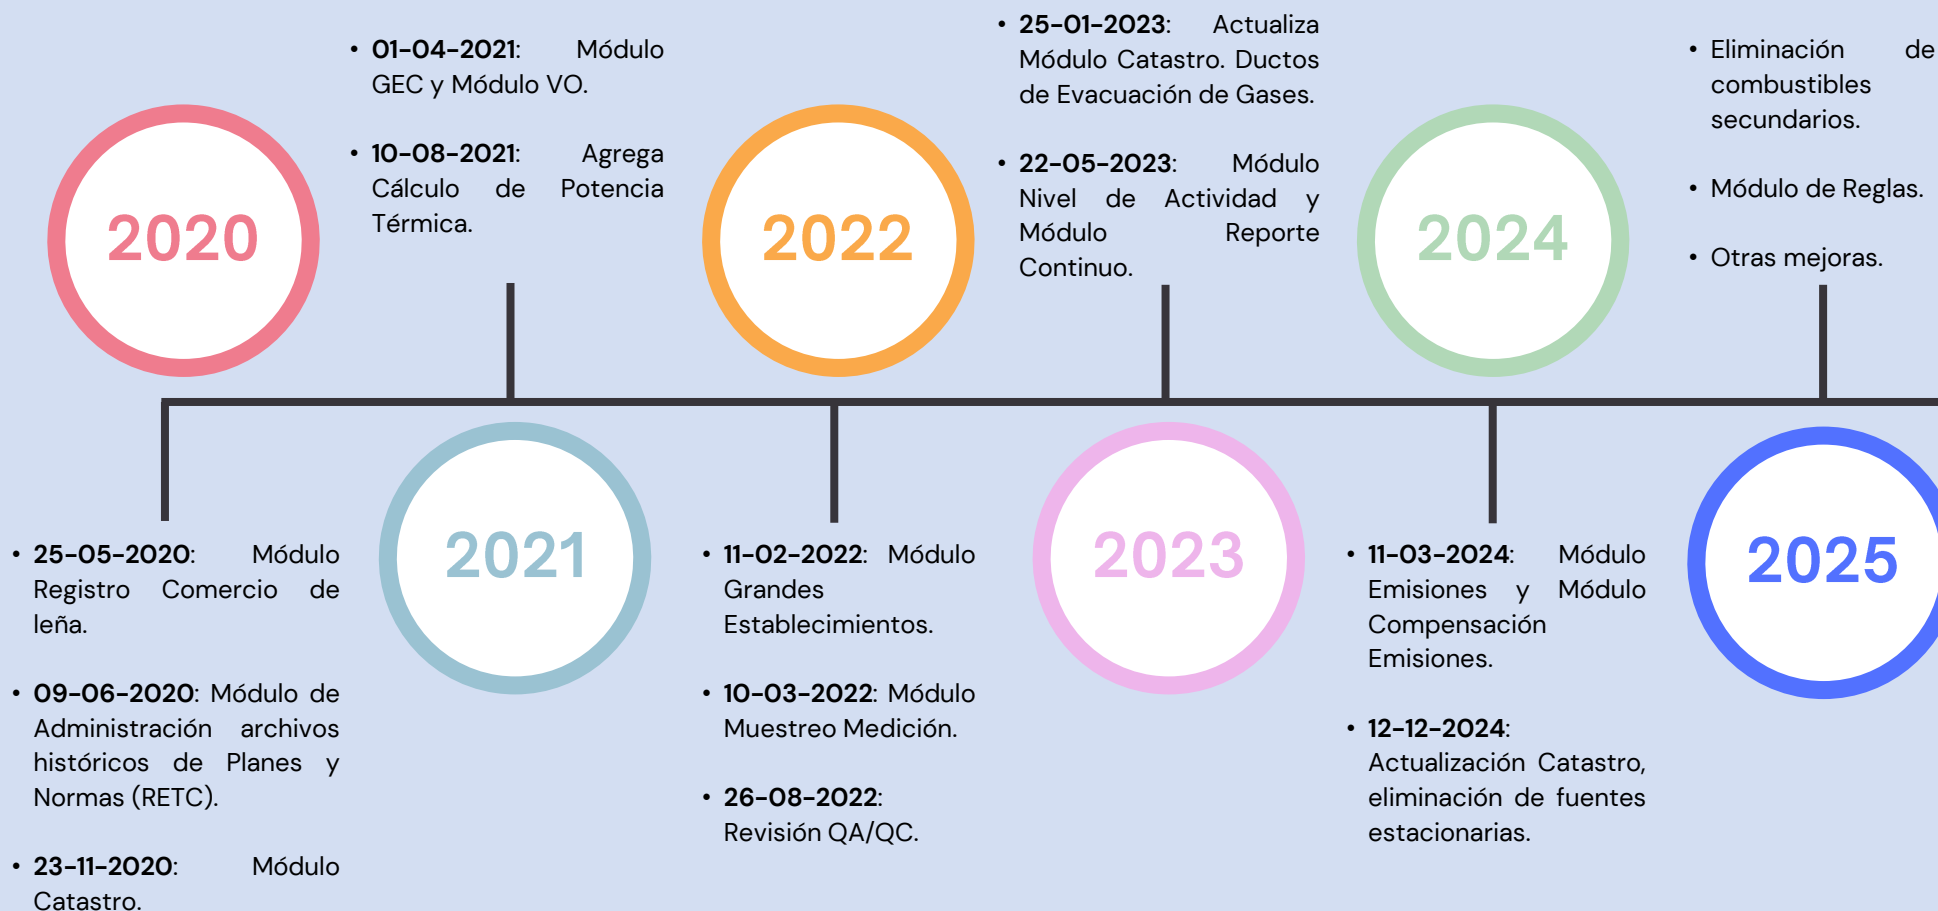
2020

• **25-05-2020**: Módulo Registro Comercio de leña.

• **09-06-2020**: Módulo de Administración archivos históricos de Planes y Normas (RETC).

• **23-11-2020**: Módulo Catastro.

2021

• **01-04-2021**: Módulo GEC y Módulo VO.

• **10-08-2021**: Agrega Cálculo de Potencia Térmica.

2022

• **11-02-2022**: Módulo Grandes Establecimientos.

• **10-03-2022**: Módulo Muestreo Medición.

• **26-08-2022**: Revisión QA/QC.

2023

• **25-01-2023**: Actualiza Módulo Catastro. Ductos de Evacuación de Gases.

• **22-05-2023**: Módulo Nivel de Actividad y Módulo Reporte Continuo.

2024

• **11-03-2024**: Módulo Emisiones y Módulo Compensación Emisiones.

• **12-12-2024**: Actualización Catastro, eliminación de fuentes estacionarias.

2025

• Eliminación de combustibles secundarios.

• Módulo de Reglas.

• Otras mejoras.